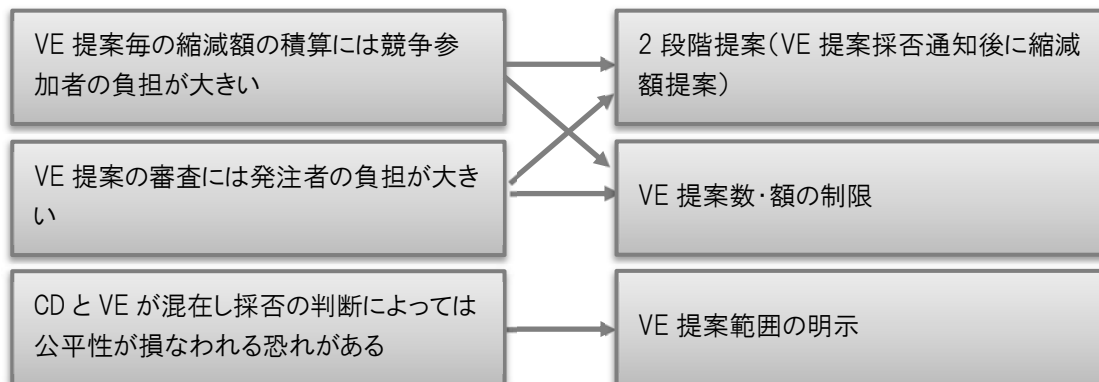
VE 提案毎の縮減額の積算には競争参加者の負担が大きい

VE 提案の審査には発注者の負担が大きい

CD と VE が混在し採否の判断によっては公平性が損なわれる恐れがある

2 段階提案(VE 提案採否通知後に縮減額提案)

VE 提案数･額の制限

VE 提案範囲の明示